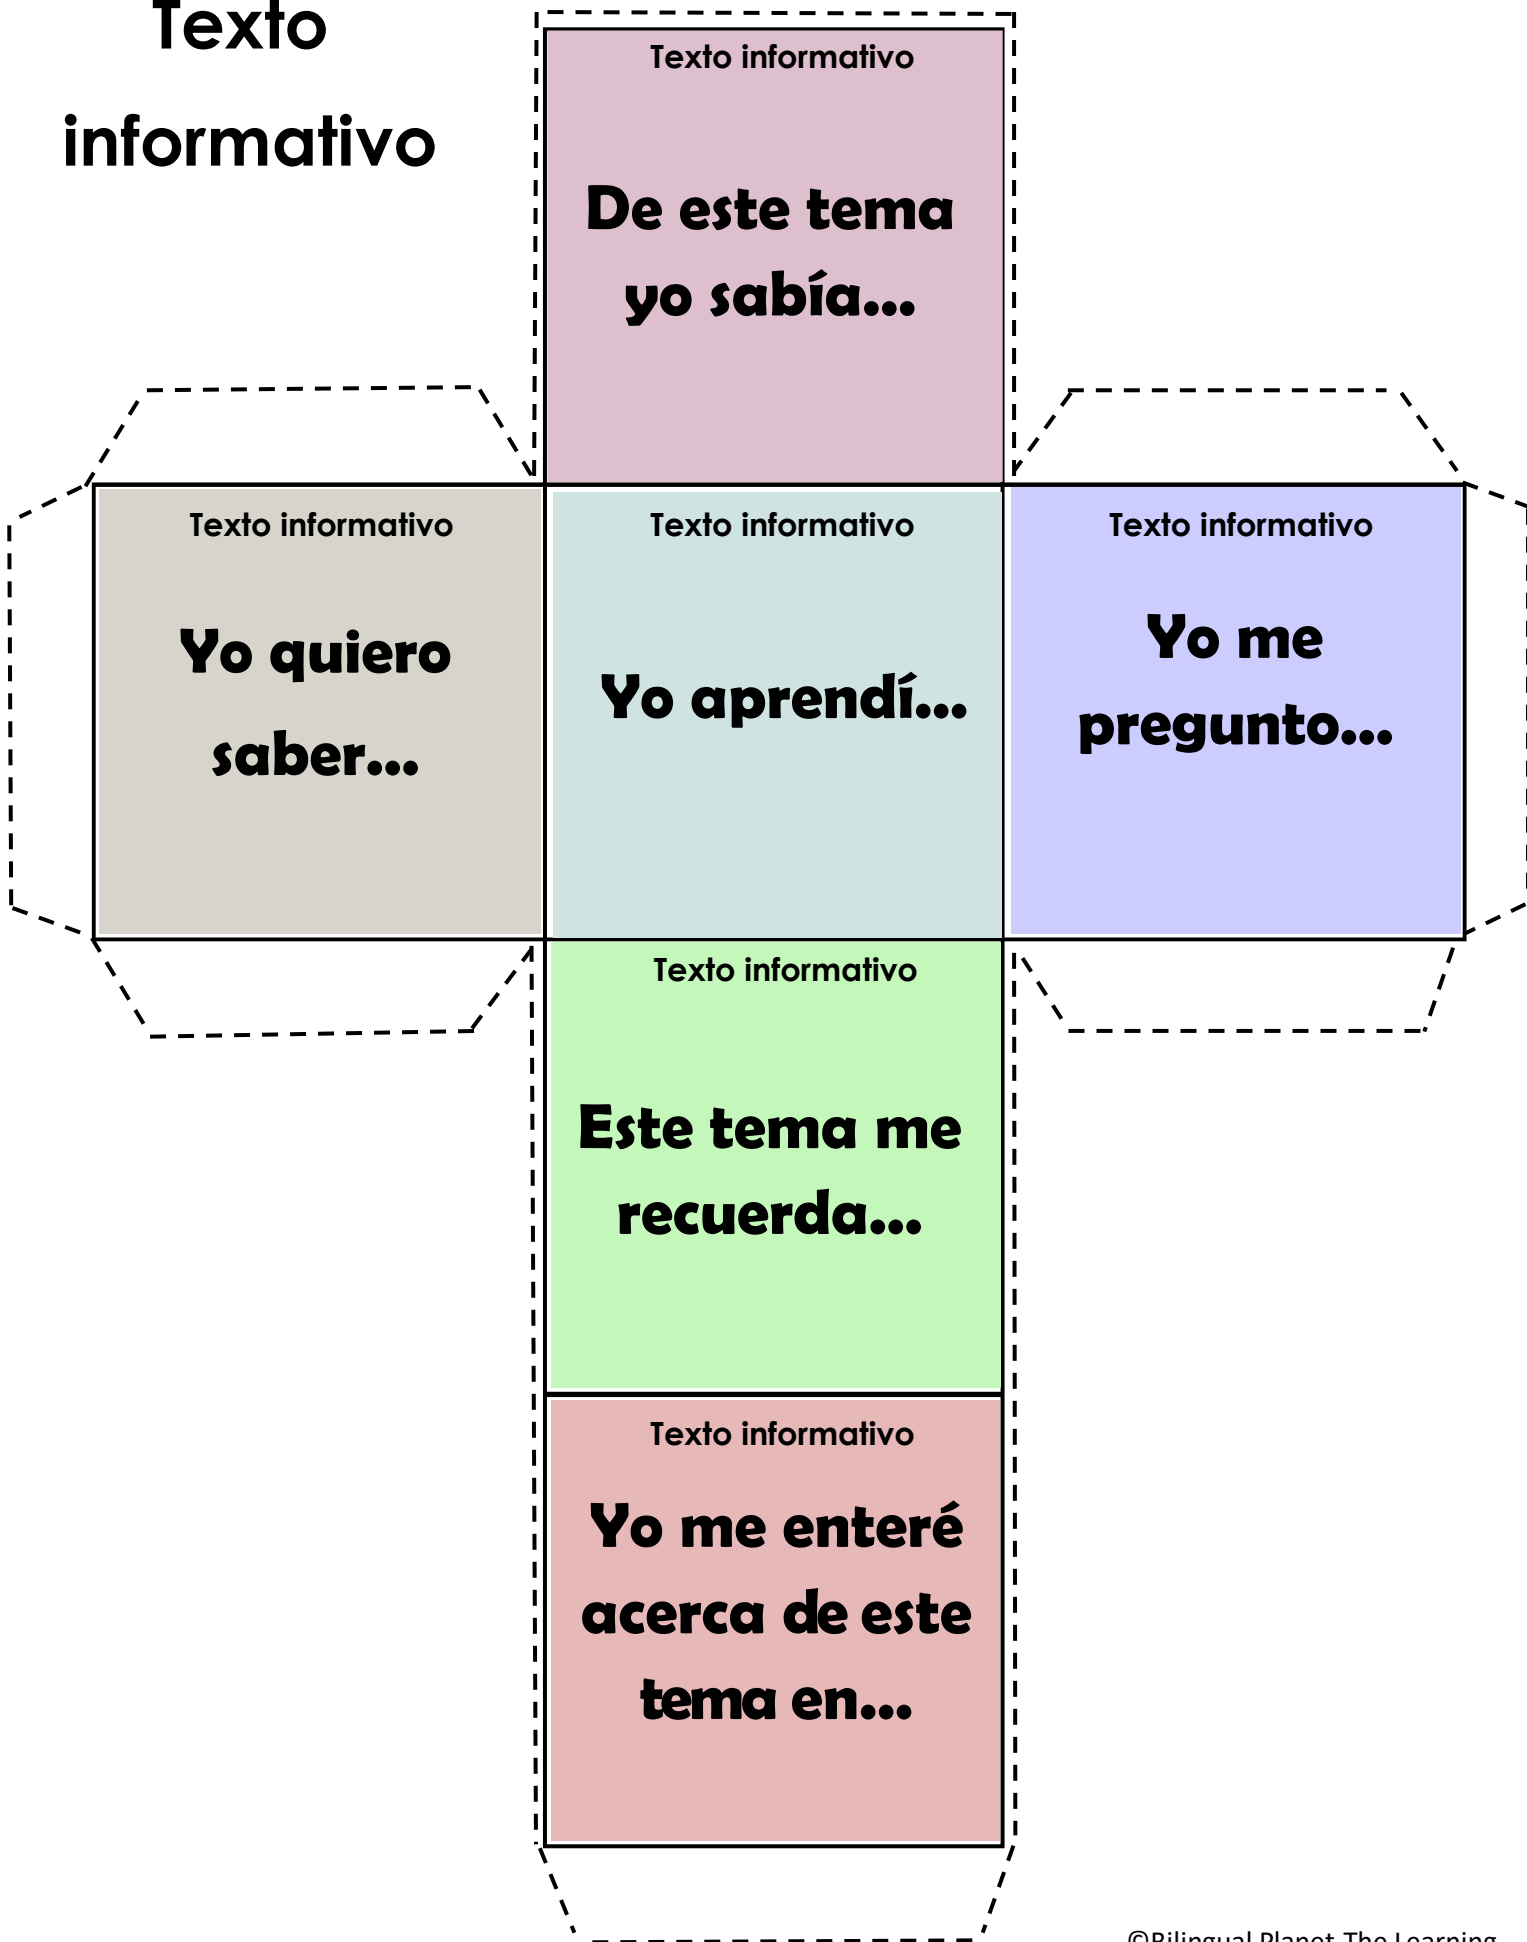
Texto informativo

Texto informativo

De este tema yo sabía...

Texto informativo

Yo quiero saber...

Texto informativo

Yo aprendí...

Texto informativo

Yo me pregunto...

Texto informativo

Este tema me recuerda...

Texto informativo

Yo me enteré acerca de este tema en...

©Bilingual Planet The Learning